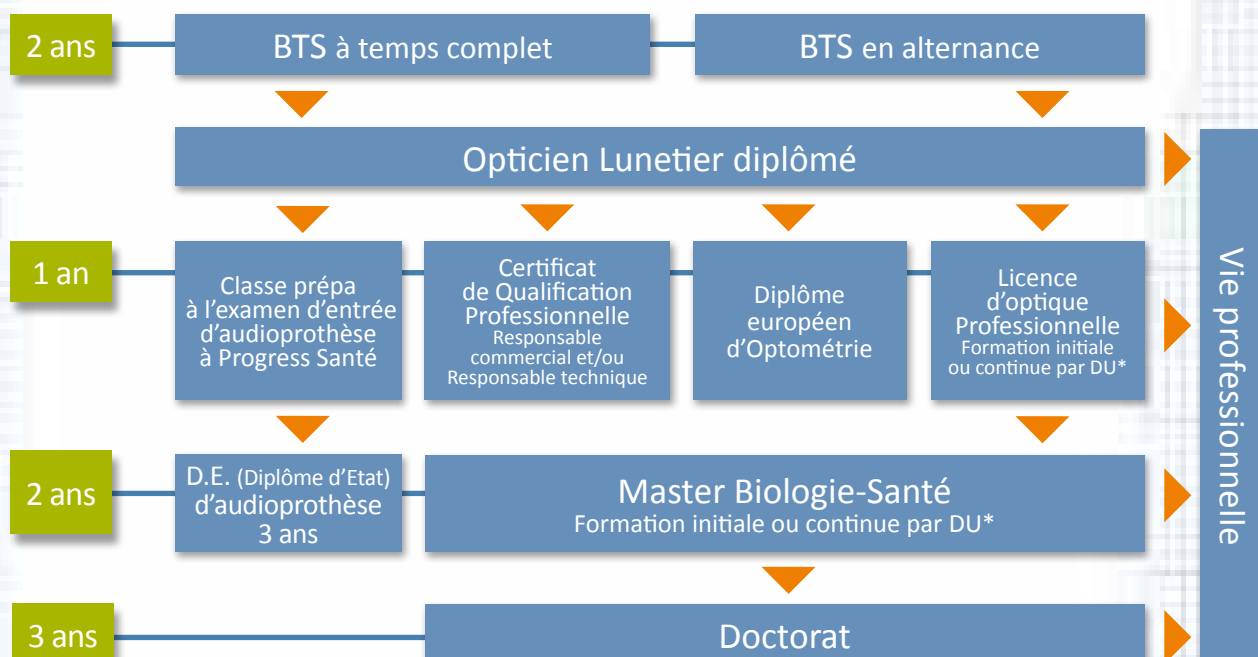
2 ans

BTS à temps complet

BTS en alternance

Opticien Lunetier diplômé

1 an

Classe prépa à l'examen d'entrée d'audioprothèse à Progress Santé

Certificat de Qualification Professionnelle
Responsable commercial et/ou Responsable technique

Diplôme européen d'Optométrie

Licence d'optique Professionnelle
Formation initiale ou continue par DU*

2 ans

D.E. (Diplôme d'Etat) d'audioprothèse 3 ans

Master Biologie-Santé
Formation initiale ou continue par DU*

3 ans

Doctorat

Vie professionnelle